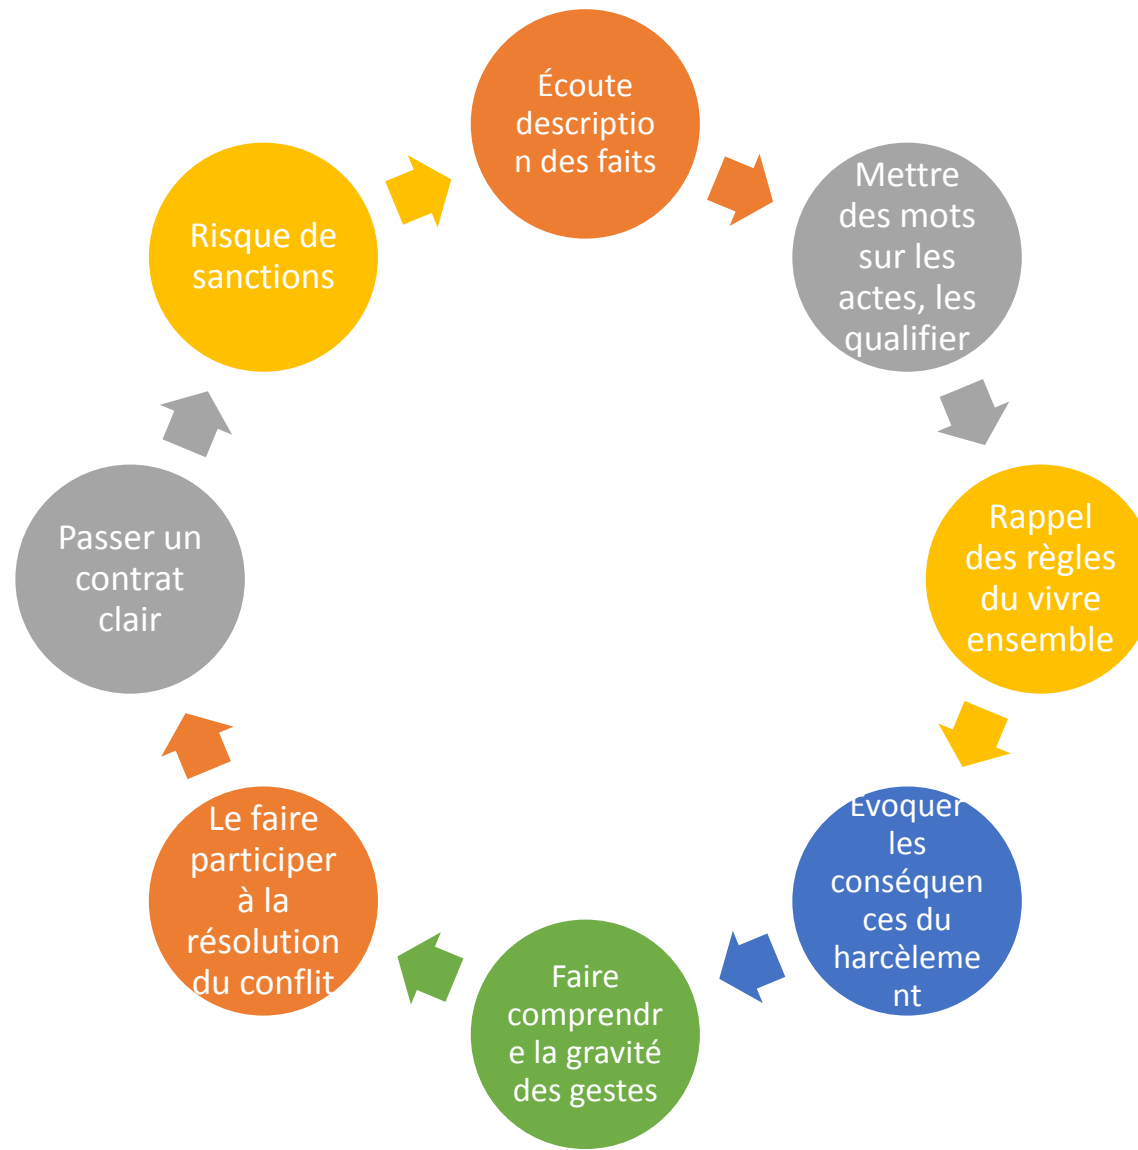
Écoute description des faits

Mettre des mots sur les actes, les qualifier

Rappel des règles du vivre ensemble

Evoquer les conséquences du harcèlement

Faire comprendre la gravité des gestes

Le faire participer à la résolution du conflit

Passer un contrat clair

Risque de sanctions